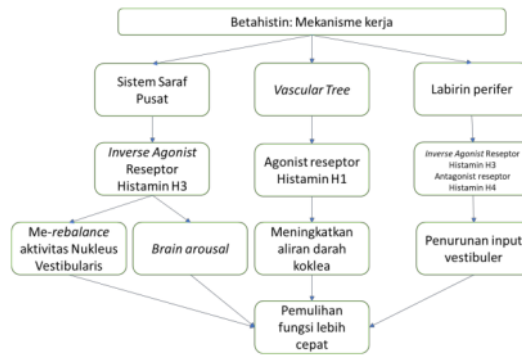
Betahistin: Mekanisme kerja

Sistem Saraf Pusat

Vascular Tree

Labirin perifer

Inverse Agonist Reseptor Histamin H3

Agonist reseptor Histamin H1

Inverse Agonist Reseptor Histamin H3 Antagonist reseptor Histamin H4

Me-rebalance aktivitas Nukleus Vestibularis

Brain arousal

Meningkatkan aliran darah koklea

Penurunan input vestibuler

Pemulihan fungsi lebih cepat